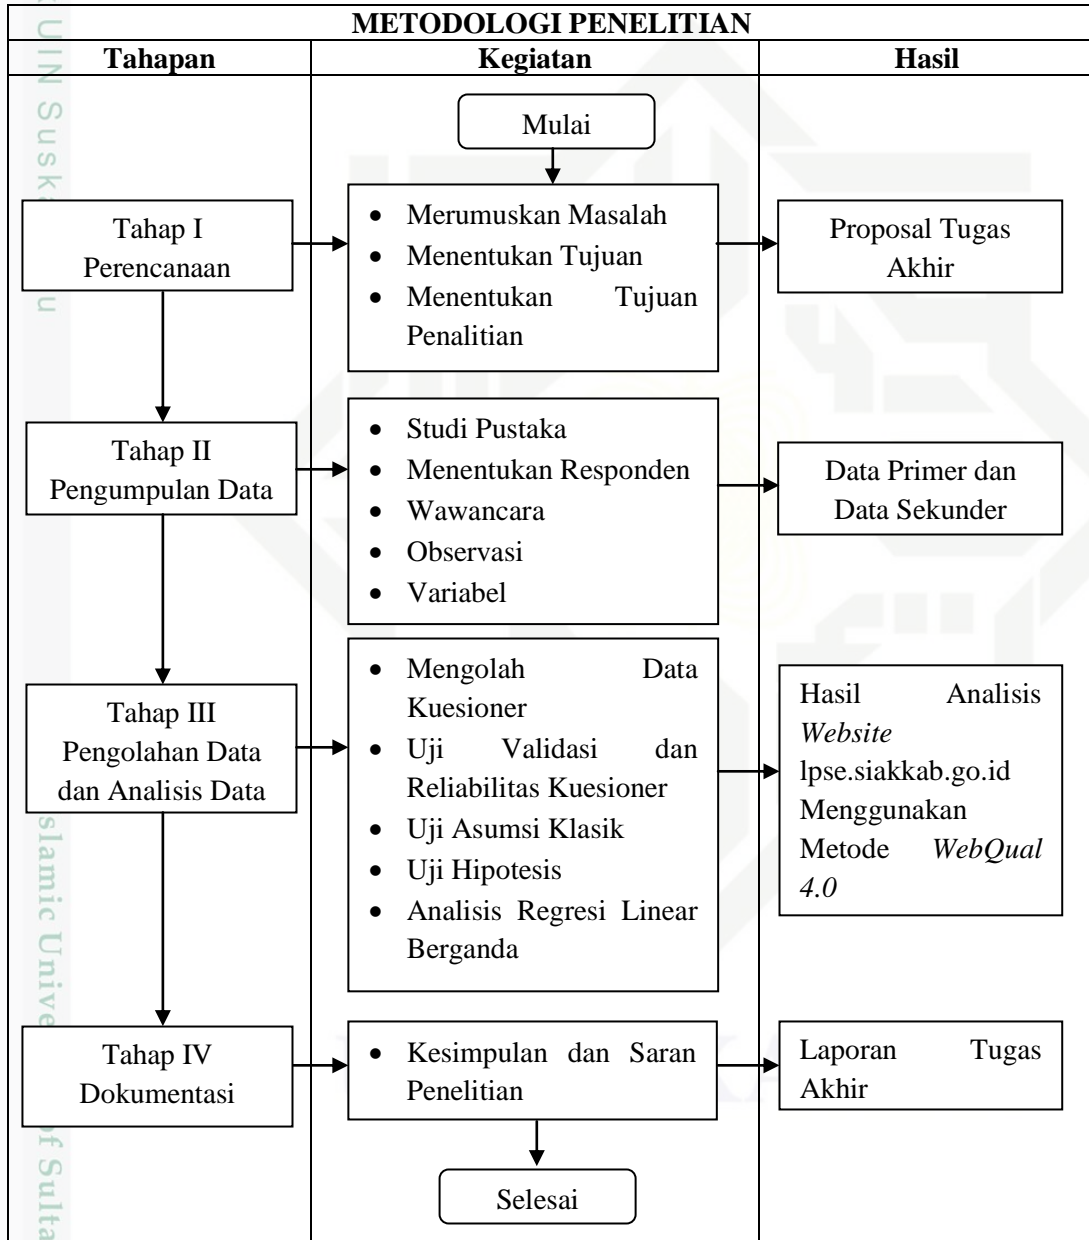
METODOLOGI PENELITIAN

| Tahapan | Kegiatan | Hasil |
|---|---|---|
| | Mulai | |
| Tahap I Perencanaan | • Merumuskan Masalah • Menentukan Tujuan • Menentukan Tujuan Penalitian | Proposal Tugas Akhir |
| Tahap II Pengumpulan Data | • Studi Pustaka • Menentukan Responden • Wawancara • Observasi • Variabel | Data Primer dan Data Sekunder |
| Tahap III Pengolahan Data dan Analisis Data | • Mengolah Data Kuesioner • Uji Validasi dan Reliabilitas Kuesioner • Uji Asumsi Klasik • Uji Hipotesis • Analisis Regresi Linear Berganda | Hasil Analisis *Website* lpse.siakkab.go.id Menggunakan Metode *WebQual 4.0* |
| Tahap IV Dokumentasi | • Kesimpulan dan Saran Penelitian | Laporan Tugas Akhir |
| | Selesai | |

UIN Suska Riau
Islamic University of Sultan